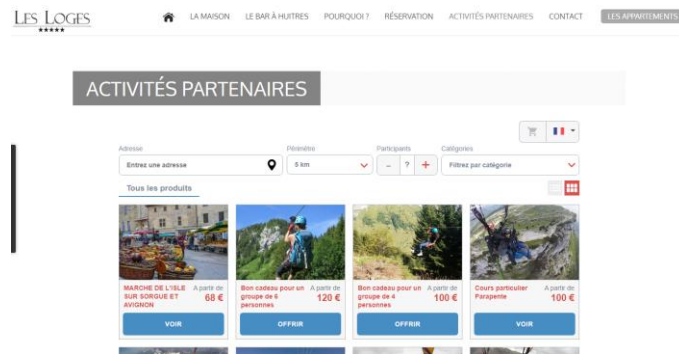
LES LOGES
★★★★★

LA MAISON LE BAR À HUITRES POURQUOI ? RÉSERVATION ACTIVITÉS PARTENAIRES CONTACT LES APPARTEMENTS

ACTIVITÉS PARTENAIRES

Adresse
Entrez une adresse
Périmètre
5 km
Participants
- ? +
Catégories
Filtrez par catégorie

Tous les produits

MARCHE DE L'ISLE SUR SORGUE ET AVIGNON
A partir de 68 €
VOIR

Bon cadeau pour un groupe de 6 personnes
A partir de 120 €
OFFRIR

Bon cadeau pour un groupe de 4 personnes
A partir de 100 €
OFFRIR

Cours particulier Parapente
A partir de 100 €
VOIR